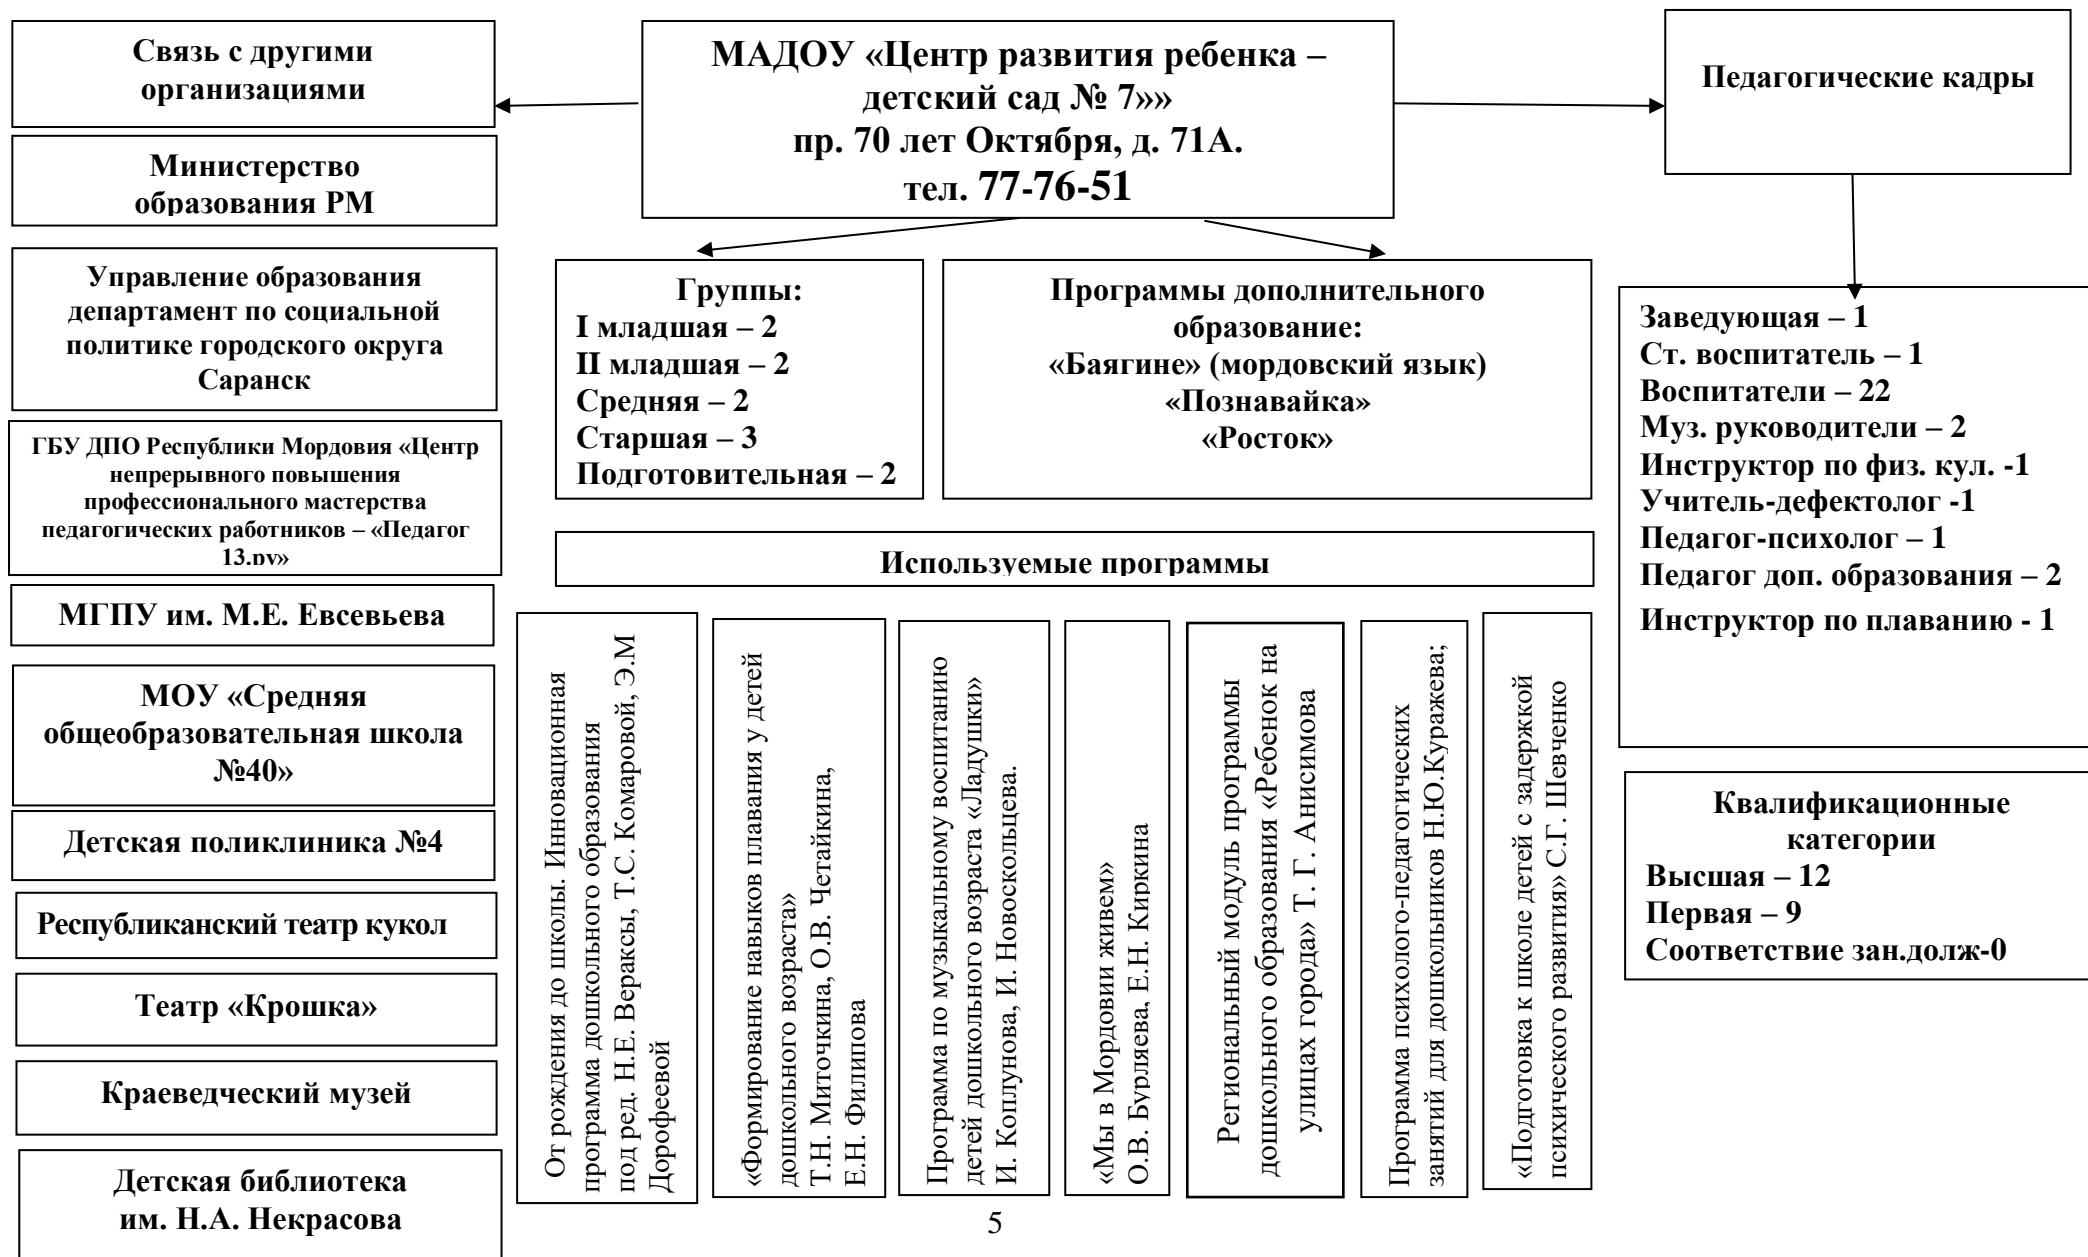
Связь с другими организациями

МАДОУ «Центр развития ребенка – детский сад № 7»»
пр. 70 лет Октября, д. 71А.
тел. 77-76-51

Педагогические кадры

Министерство образования РМ

Управление образования департамент по социальной политике городского округа Саранск

ГБУ ДПО Республики Мордовия «Центр непрерывного повышения профессионального мастерства педагогических работников – «Педагог 13.ру»

МГПУ им. М.Е. Евсевьева

МОУ «Средняя общеобразовательная школа №40»

Детская поликлиника №4

Республиканский театр кукол

Театр «Крошка»

Краеведческий музей

Детская библиотека им. Н.А. Некрасова

Группы:
I младшая – 2
II младшая – 2
Средняя – 2
Старшая – 3
Подготовительная – 2

Программы дополнительного образование:
«Баягине» (мордовский язык)
«Познавайка»
«Росток»

Используемые программы

От рождения до школы. Инновационная программа дошкольного образования под ред. Н.Е. Вераксы, Т.С. Комаровой, Э.М Дорофеевой

«Формирование навыков плавания у детей дошкольного возраста» Т.Н. Миточкина, О.В. Четайкина, Е.Н. Филипова

Программа по музыкальному воспитанию детей дошкольного возраста «Ладушки» И. Коплунова, И. Новоскольцева.

«Мы в Мордовии живем» О.В. Бурляева, Е.Н. Киркина

Региональный модуль программы дошкольного образования «Ребенок на улицах города» Т. Г. Анисимова

Программа психолого-педагогических занятий для дошкольников Н.Ю.Куражева;

«Подготовка к школе детей с задержкой психического развития» С.Г. Шевченко

Заведующая – 1
Ст. воспитатель – 1
Воспитатели – 22
Муз. руководители – 2
Инструктор по физ. кул. -1
Учитель-дефектолог -1
Педагог-психолог – 1
Педагог доп. образования – 2
Инструктор по плаванию - 1

Квалификационные категории
Высшая – 12
Первая – 9
Соответствие зан.долж-0

5